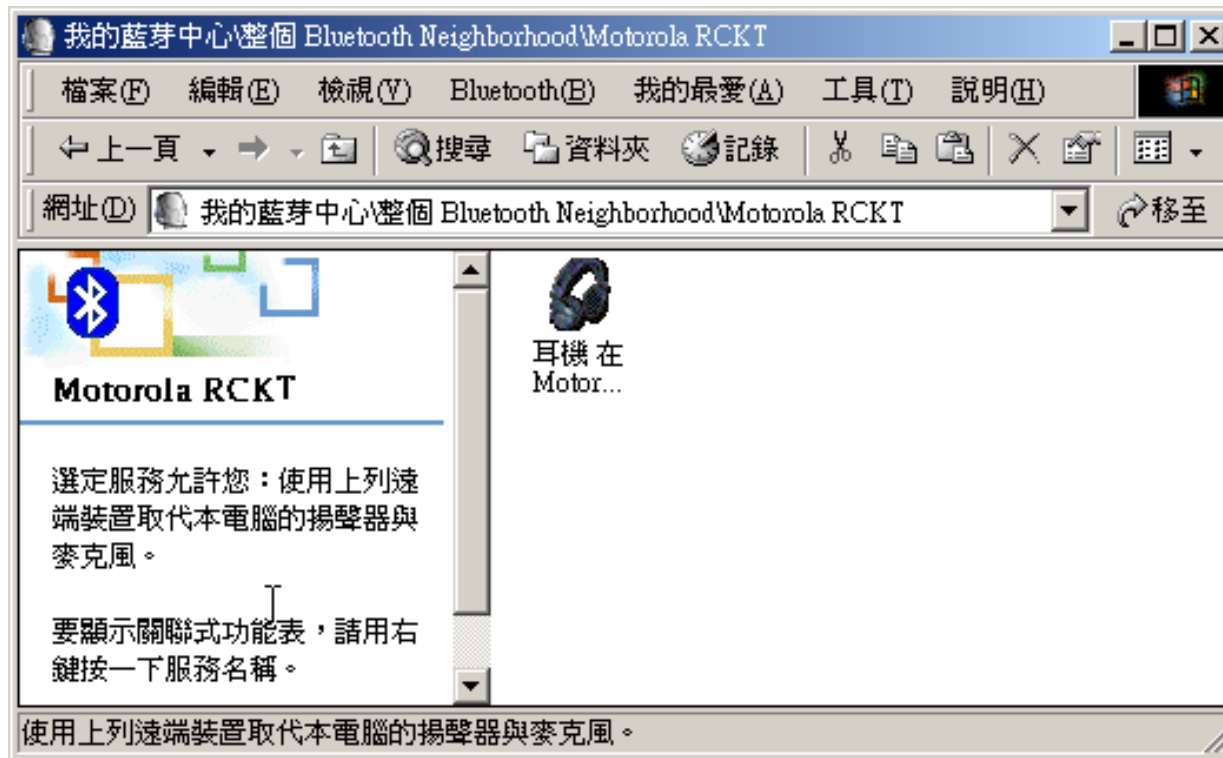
我的藍芽中心\整個 Bluetooth Neighborhood\Motorola RCKT

檔案(F) 編輯(E) 檢視(V) Bluetooth(B) 我的最愛(A) 工具(T) 說明(H)

上一頁 搜尋 資料夾 記錄

網址(D) 我的藍芽中心\整個 Bluetooth Neighborhood\Motorola RCKT 移至

Motorola RCKT

選定服務允許您：使用上列遠端裝置取代本電腦的揚聲器與麥克風。

要顯示關聯式功能表，請用右鍵按一下服務名稱。

耳機 在 Motor...

使用上列遠端裝置取代本電腦的揚聲器與麥克風。